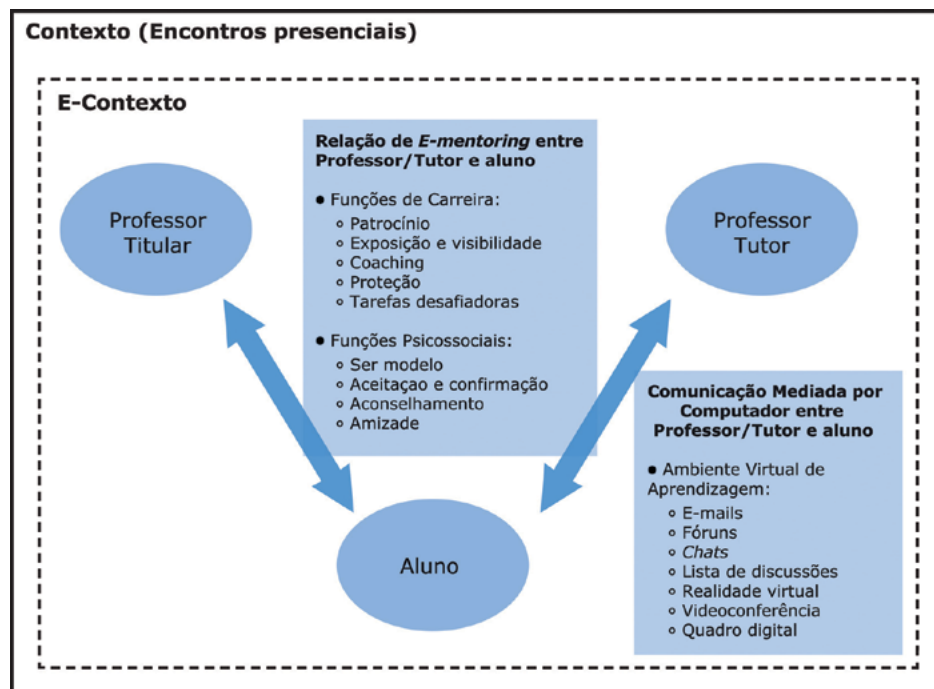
Contexto (Encontros presenciais)

E-Contexto

Professor Titular

Relação de *E-mentoring* entre Professor/Tutor e aluno

● Funções de Carreira:
○ Patrocínio
○ Exposição e visibilidade
○ Coaching
○ Proteção
○ Tarefas desafiadoras

● Funções Psicossociais:
○ Ser modelo
○ Aceitaçao e confirmação
○ Aconselhamento
○ Amizade

Professor Tutor

Comunicação Mediada por Computador entre Professor/Tutor e aluno

● Ambiente Virtual de Aprendizagem:
○ E-mails
○ Fóruns
○ *Chats*
○ Lista de discussões
○ Realidade virtual
○ Videoconferência
○ Quadro digital

Aluno